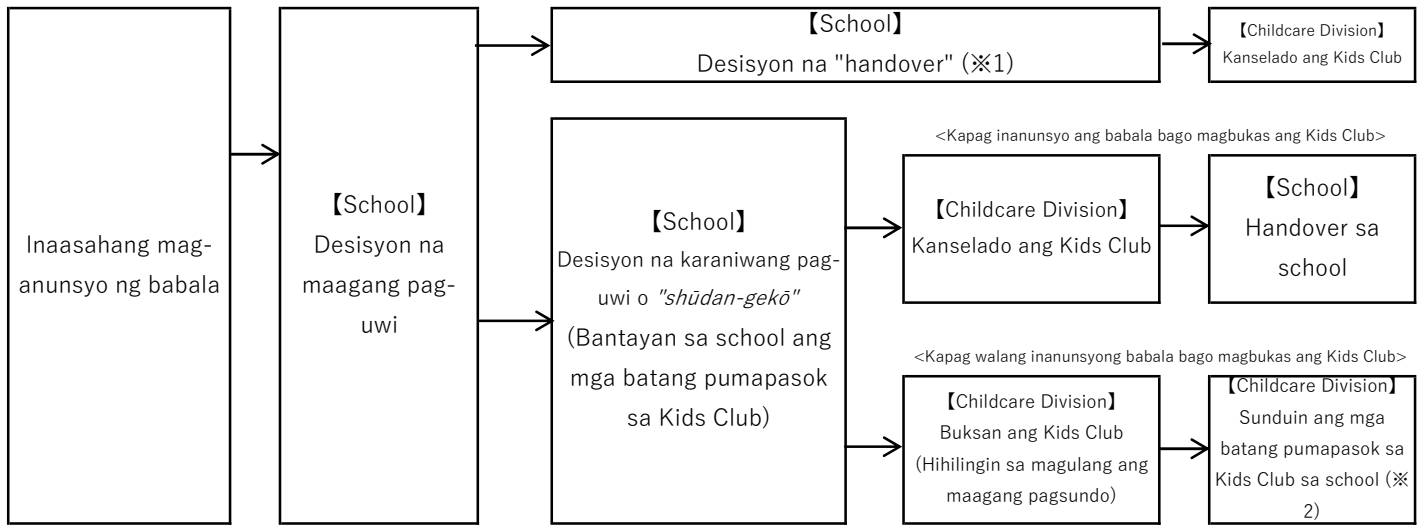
Inaasahang mag-anunsyo ng babala

【School】
Desisyon na maagang pag-uwi

【School】
Desisyon na "handover" (※1)

【Childcare Division】
Kanselado ang Kids Club

【School】
Desisyon na karaniwang pag-uwi o "shūdan-gekō"
(Bantayan sa school ang mga batang pumapasok sa Kids Club)

<Kapag inanunsyo ang babala bago magbukas ang Kids Club>

【Childcare Division】
Kanselado ang Kids Club

【School】
Handover sa school

<Kapag walang inanunsyong babala bago magbukas ang Kids Club>

【Childcare Division】
Buksan ang Kids Club
(Hihilingin sa magulang ang maagang pagsundo)

【Childcare Division】
Sunduin ang mga batang pumapasok sa Kids Club sa school (※2)